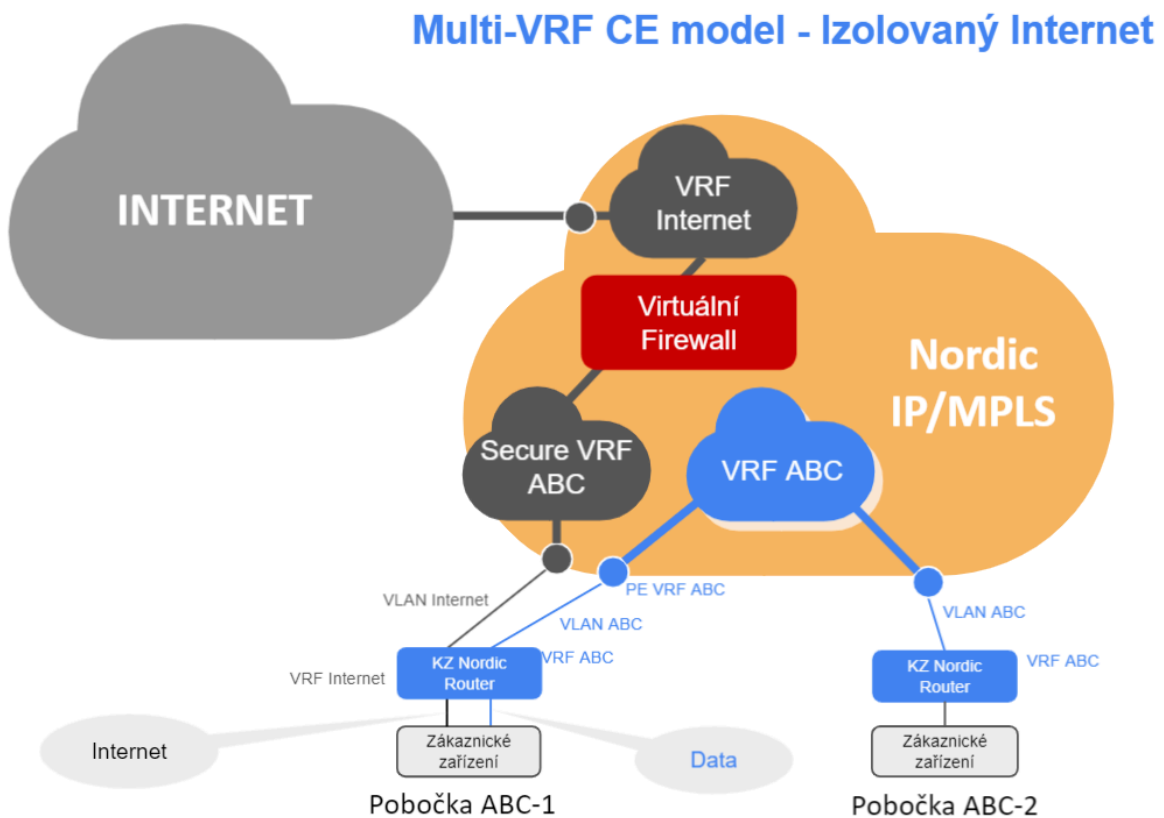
Multi-VRF CE model - Izolovaný Internet

INTERNET

VRF Internet

Virtuální Firewall

Nordic IP/MPLS

Secure VRF ABC

VRF ABC

PE VRF ABC

VLAN Internet

VLAN ABC

VRF ABC

VRF Internet

KZ Nordic Router

VLAN ABC

VRF ABC

KZ Nordic Router

Internet

Zákaznické zařízení

Data

Zákaznické zařízení

Pobočka ABC-1

Pobočka ABC-2